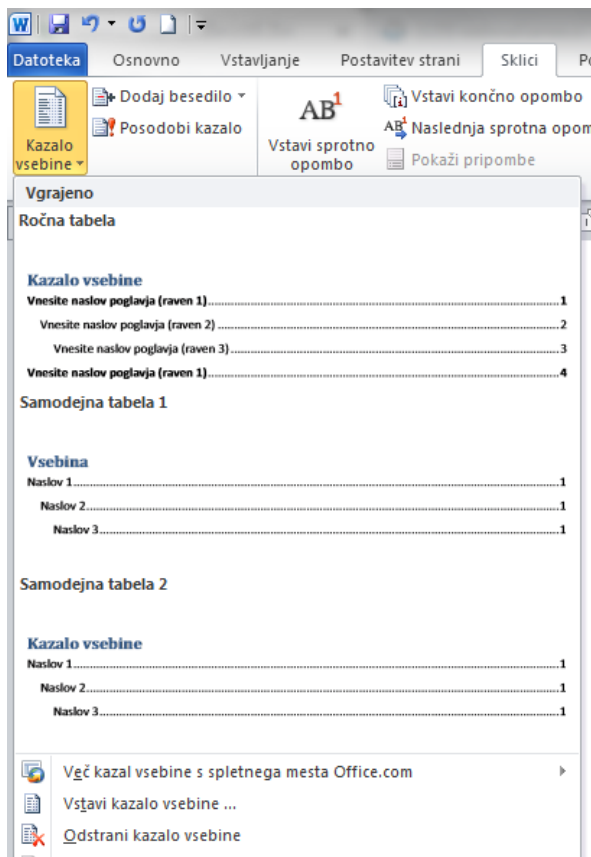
Datoteka Osnovno Vstavljanje Postavitev strani Sklici Po

Kazalo vsebine

Dodaj besedilo

Posodobi kazalo

$AB^1$

Vstavi sprotno opombo

Vstavi končno opombo

Naslednja sprotna opom

Pokaži pripombe

Vgrajeno

Ročna tabela

Kazalo vsebine

Vnesite naslov poglavja (raven 1)............1

Vnesite naslov poglavja (raven 2)............2

Vnesite naslov poglavja (raven 3)............3

Vnesite naslov poglavja (raven 1)............4

Samodejna tabela 1

Vsebina

Naslov 1............1

Naslov 2............1

Naslov 3............1

Samodejna tabela 2

Kazalo vsebine

Naslov 1............1

Naslov 2............1

Naslov 3............1

Več kazal vsebine s spletnega mesta Office.com

Vstavi kazalo vsebine ...

Odstrani kazalo vsebine